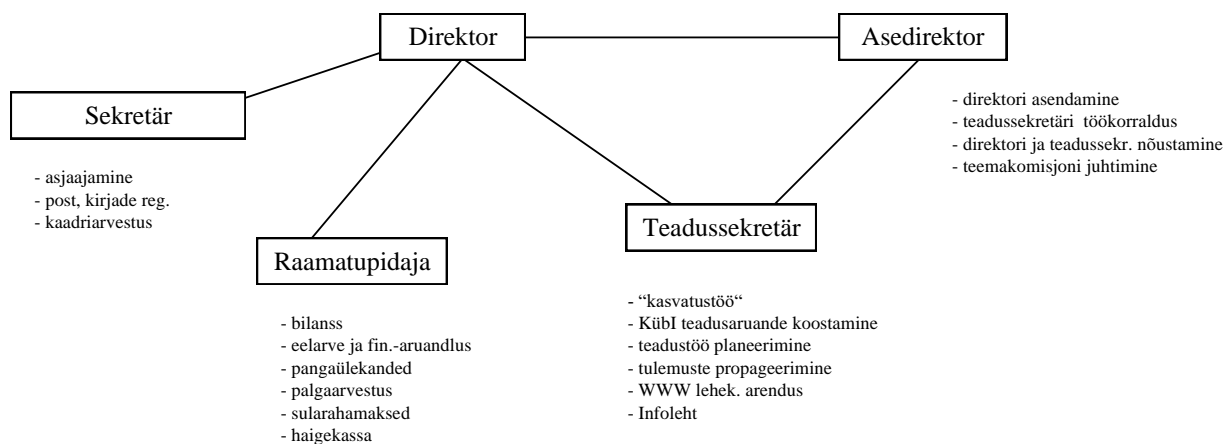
Direktor

Asedirektor

- direktori asendamine
- teadussekretäri töökorraldus
- direktori ja teadussekr. nõustamine
- teemakomisjoni juhtimine

Sekretär

- asjaajamine
- post, kirjade reg.
- kaadriarvestus

Teadussekretär

Raamatupidaja

- bilanss
- eelarve ja fin.-aruandlus
- pangaülekanded
- palgaarvestus
- sularahamaksed
- haigekassa

- "kasvatustöö"
- KübI teadusaruande koostamine
- teadustöö planeerimine
- tulemuste propageerimine
- WWW lehek. arendus
- Infoleht